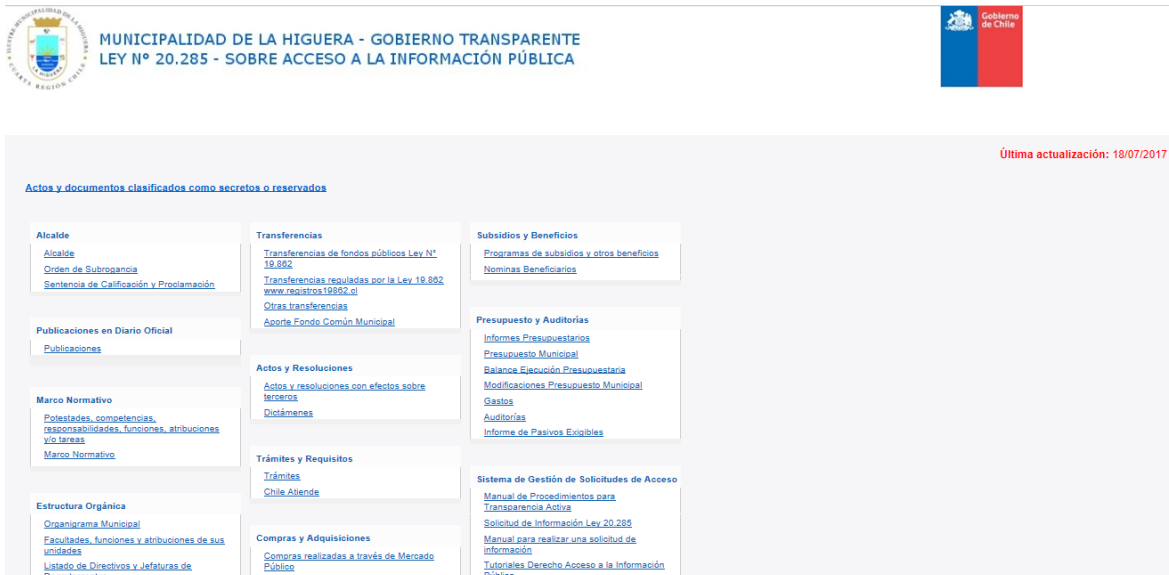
ILUSTRE MUNICIPALIDAD DE LA HIGUERA
LA HIGUERA
CUARTA REGION CHILE

MUNICIPALIDAD DE LA HIGUERA - GOBIERNO TRANSPARENTE
LEY N° 20.285 - SOBRE ACCESO A LA INFORMACIÓN PÚBLICA

Gobierno de Chile

Última actualización: 18/07/2017

Actos y documentos clasificados como secretos o reservados

Alcalde
Alcalde
Orden de Subrogancia
Sentencia de Calificación y Proclamación

Publicaciones en Diario Oficial
Publicaciones

Marco Normativo
Potestades, competencias, responsabilidades, funciones, atribuciones y/o tareas
Marco Normativo

Estructura Orgánica
Organigrama Municipal
Facultades, funciones y atribuciones de sus unidades
Listado de Directivos y Jefaturas de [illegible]

Transferencias
Transferencias de fondos públicos Ley N° 19.862
Transferencias reguladas por la Ley 19.862 www.registros19862.cl
Otras transferencias
Aporte Fondo Común Municipal

Actos y Resoluciones
Actos y resoluciones con efectos sobre terceros
Dictámenes

Trámites y Requisitos
Trámites
Chile Atiende

Compras y Adquisiciones
Compras realizadas a través de Mercado Público

Subsidios y Beneficios
Programas de subsidios y otros beneficios
Nominas Beneficiarios

Presupuesto y Auditorías
Informes Presupuestarios
Presupuesto Municipal
Balance Ejecución Presupuestaria
Modificaciones Presupuesto Municipal
Gastos
Auditorías
Informe de Pasivos Exigibles

Sistema de Gestión de Solicitudes de Acceso
Manual de Procedimientos para Transparencia Activa
Solicitud de Información Ley 20.285
Manual para realizar una solicitud de información
Tutoriales Derecho Acceso a la Información Pública